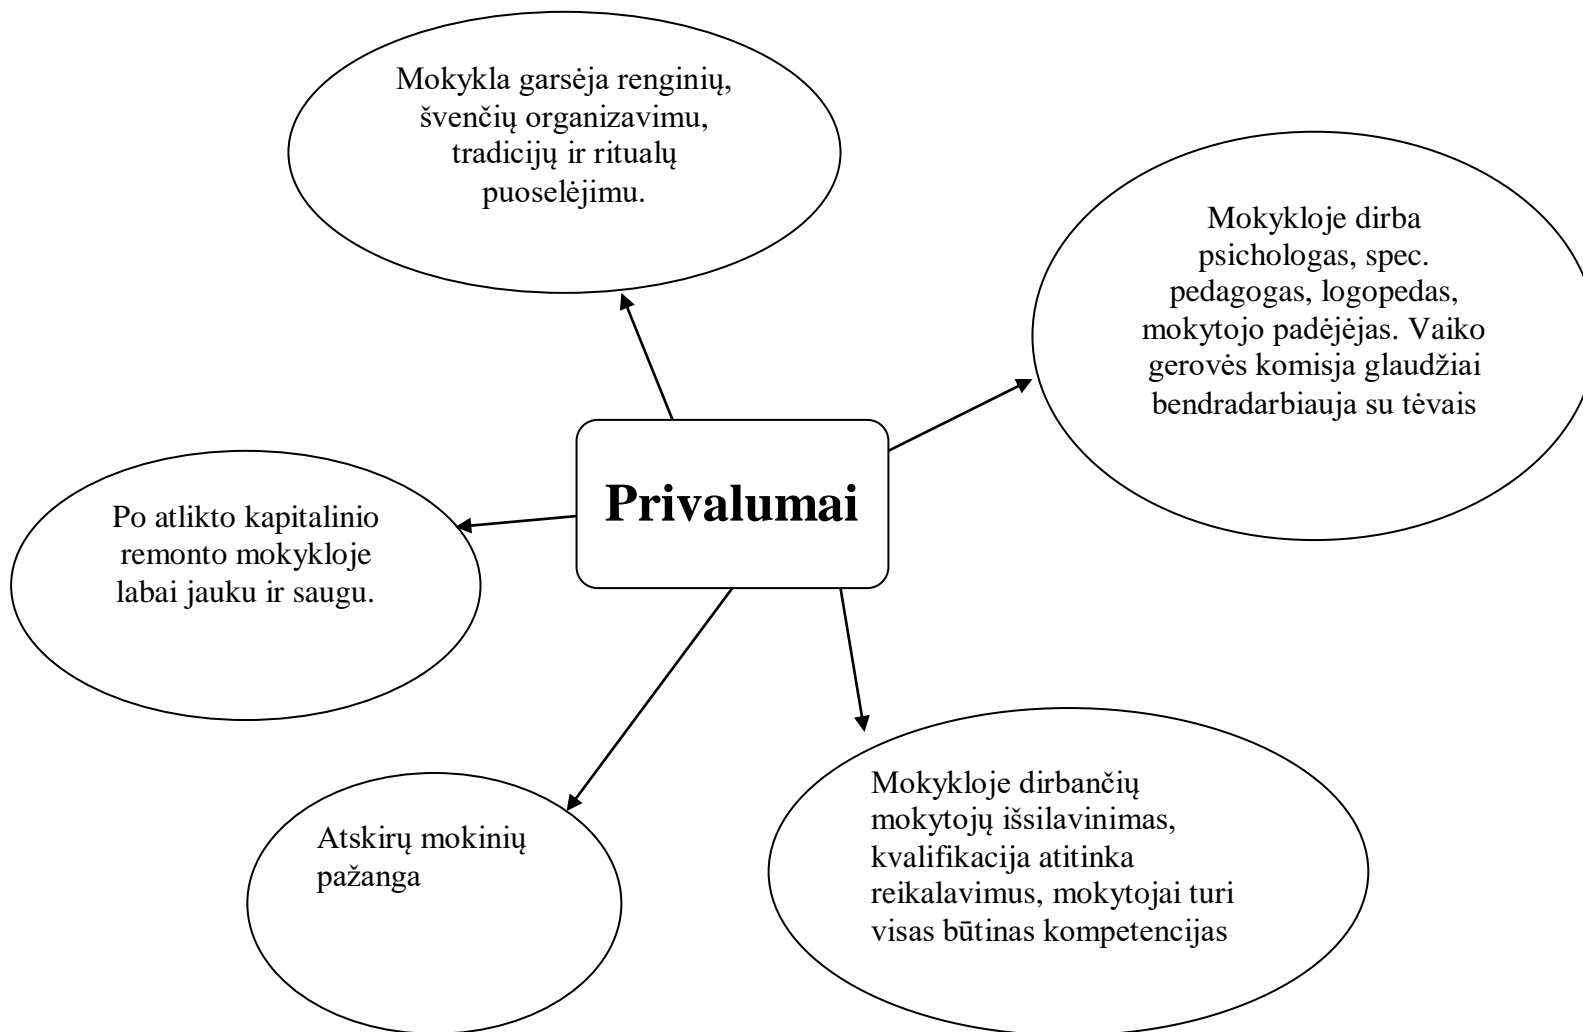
Mokykla garsėja renginių, švenčių organizavimu, tradicijų ir ritualų puoselėjimu.

Mokykloje dirba psichologas, spec. pedagogas, logopedas, mokytojo padėjėjas. Vaiko gerovės komisja glaudžiai bendradarbiauja su tėvais

Privalumai

Po atlikto kapitalinio remonto mokykloje labai jauku ir saugu.

Atskirų mokinių pažanga

Mokykloje dirbančių mokytojų išsilavinimas, kvalifikacija atitinka reikalavimus, mokytojai turi visas būtinas kompetencijas